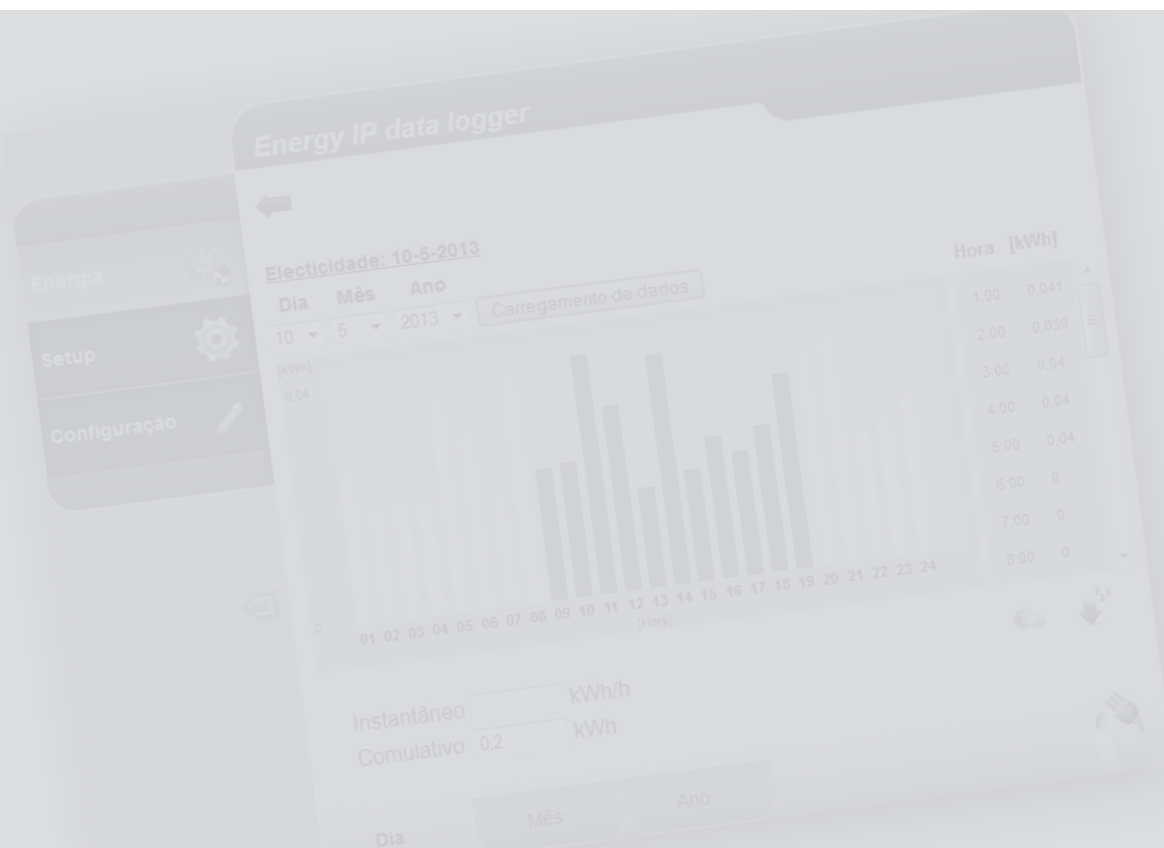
Energy IP data logger

Energia

Setup

Configuração

Electicidade: 10-5-2013

Dia Mês Ano

10 5 2013 Carregamento de dados

[kWh]

0,04

0

01 02 03 04 05 06 07 08 09 10 11 12 13 14 15 16 17 18 19 20 21 22 23 24

[Hora]

| Hora | [kWh] |
|---|---|
| 1:00 | 0,041 |
| 2:00 | 0,039 |
| 3:00 | 0,04 |
| 4:00 | 0,04 |
| 5:00 | 0,04 |
| 6:00 | 0 |
| 7:00 | 0 |
| 8:00 | 0 |

Instantâneo kWh/h

Comulativo 0,2 kWh

Dia Mês Ano